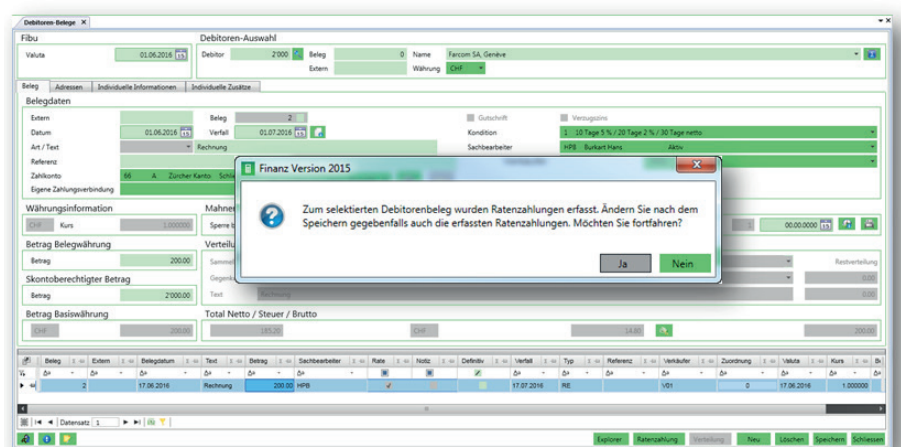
Debitoren-Belege ×

Fibu

Valuta 01.06.2016

Debitoren-Auswahl

Debitor 2'000 Beleg 0 Name Farcom SA, Genève

Extern Währung CHF

Beleg | Adressen | Individuelle Informationen | Individuelle Zusätze

Belegdaten

Extern

Beleg 2

Gutschrift

Verzugszins

Datum 01.06.2016

Verfall 01.07.2016

Kondition 1 10 Tage 5 % / 20 Tage 2 % / 30 Tage netto

Art / Text Rechnung

Sachbearbeiter HPB Burkart Hans Aktiv

Referenz

Zahlkonto 66 A Zürcher Kanto Schl

Eigene Zahlungsverbindung

Währungsinformation

CHF Kurs 1.000000

Mahner

Sperre b

00.00.0000

Betrag Belegwährung

Betrag 200.00

Verteilu

Sammel

Restverteilung

Gegenk

0.00

Skontoberechtigter Betrag

Betrag 2'000.00

Text Rechnung

0.00

Betrag Basiswährung

CHF 200.00

Total Netto / Steuer / Brutto

185.20 CHF 14.80 200.00

Finanz Version 2015

Zum selektierten Debitorenbeleg wurden Ratenzahlungen erfasst. Ändern Sie nach dem Speichern gegebenfalls auch die erfassten Ratenzahlungen. Möchten Sie fortfahren?

Ja Nein

| Beleg | Extern | Belegdatum | Text | Betrag | Sachbearbeiter | Rate | Notiz | Definitiv | Verfall | Typ | Referenz | Verkäufer | Zuordnung | Valuta | Kurs | B |
|---|---|---|---|---|---|---|---|---|---|---|---|---|---|---|---|---|
| 2 | | 17.06.2016 | Rechnung | 200.00 | HPB | ✓ | | | 17.07.2016 | RE | | VD1 | 0 | 17.06.2016 | 1.000000 | |

Datensatz 1

Explorer Ratenzahlung Verteilung Neu Löschen Speichern Schliessen